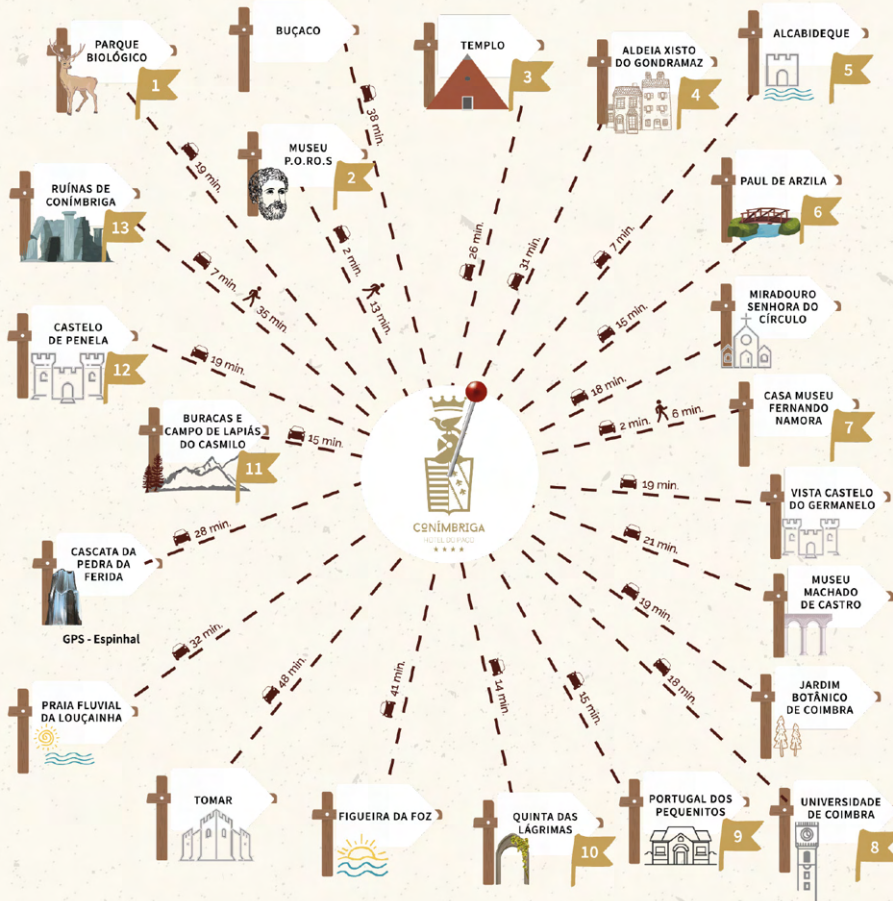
PARQUE BIOLÓGICO
1

BUÇACO

TEMPLO
3

ALDEIA XISTO DO GONDRAMAZ
4

ALCABIDEQUE
5

MUSEU P.O.R.O.S
2

RUÍNAS DE CONÍMBRIGA
13

PAUL DE ARZILA
6

CASTELO DE PENELA
12

MIRADOURO SENHORA DO CÍRCULO

CASA MUSEU FERNANDO NAMORA
7

BURACAS E CAMPO DE LAPIÁS DO CASMILO
11

VISTA CASTELO DO GERMANELO

CASCATA DA PEDRA DA FERIDA
GPS - Espinhal

MUSEU MACHADO DE CASTRO

JARDIM BOTÂNICO DE COIMBRA

PRAIA FLUVIAL DA LOUÇAINHA

TOMAR

FIGUEIRA DA FOZ

QUINTA DAS LÁGRIMAS
10

PORTUGAL DOS PEQUENITOS
9

UNIVERSIDADE DE COIMBRA
8

CONÍMBRIGA
HOTEL DO PAÇO
★★★★

38 min.
19 min.
26 min.
31 min.
2 min.
13 min.
7 min.
35 min.
7 min.
15 min.
19 min.
18 min.
15 min.
2 min.
6 min.
19 min.
28 min.
21 min.
19 min.
32 min.
48 min.
41 min.
14 min.
15 min.
18 min.